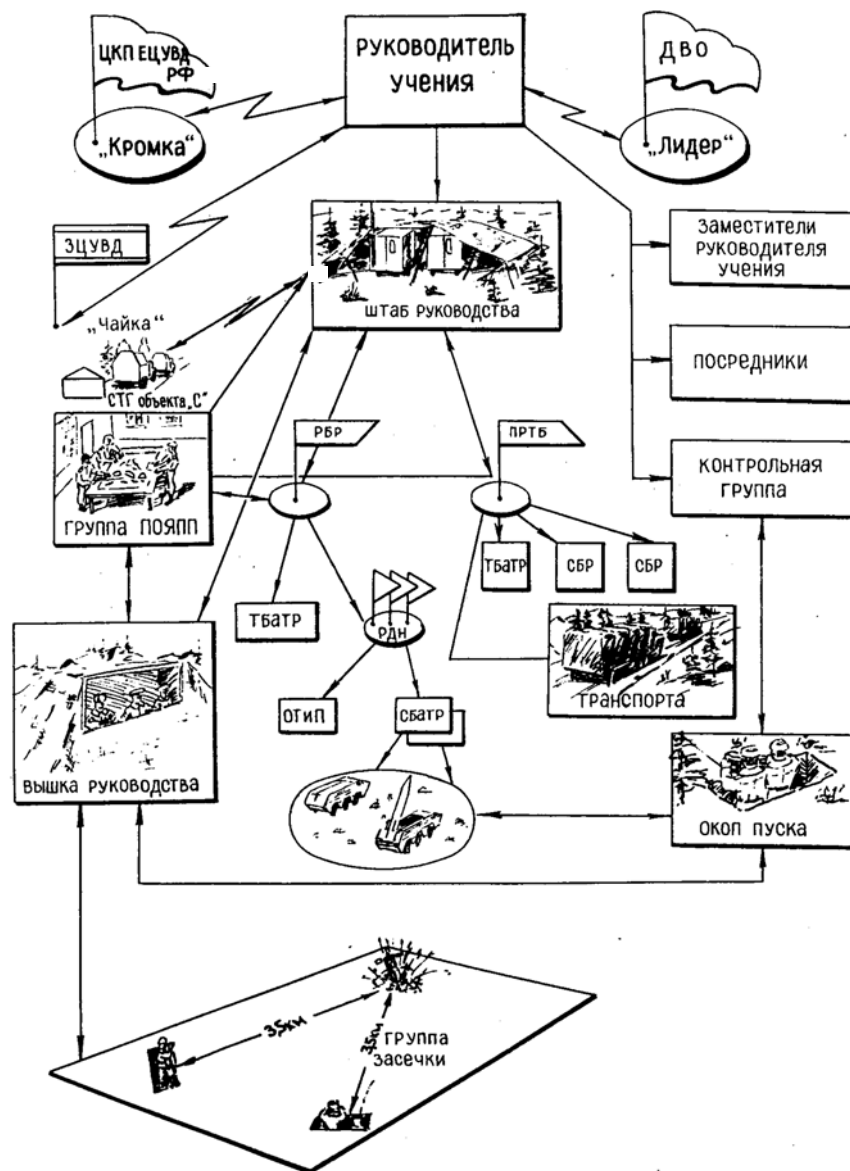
ЦКП ЕЦУВД РФ

„Кромка"

РУКОВОДИТЕЛЬ УЧЕНИЯ

ДВО

„Лидер"

ЗЦУВД

„Чайка"

СТГ объекта „С"

ШТАБ РУКОВОДСТВА

ЗАМЕСТИТЕЛИ РУКОВОДИТЕЛЯ УЧЕНИЯ

ПОСРЕДНИКИ

КОНТРОЛЬНАЯ ГРУППА

РБР

ПРТБ

ГРУППА ПОЯПП

ТБАТР

СБР

СБР

ТБАТР

РДН

ТРАНСПОРТА

ОТИП

СБАТР

ВЫШКА РУКОВОДСТВА

ОКОП ПУСКА

3,5км

3,5км

ГРУППА ЗАСЕЧКИ